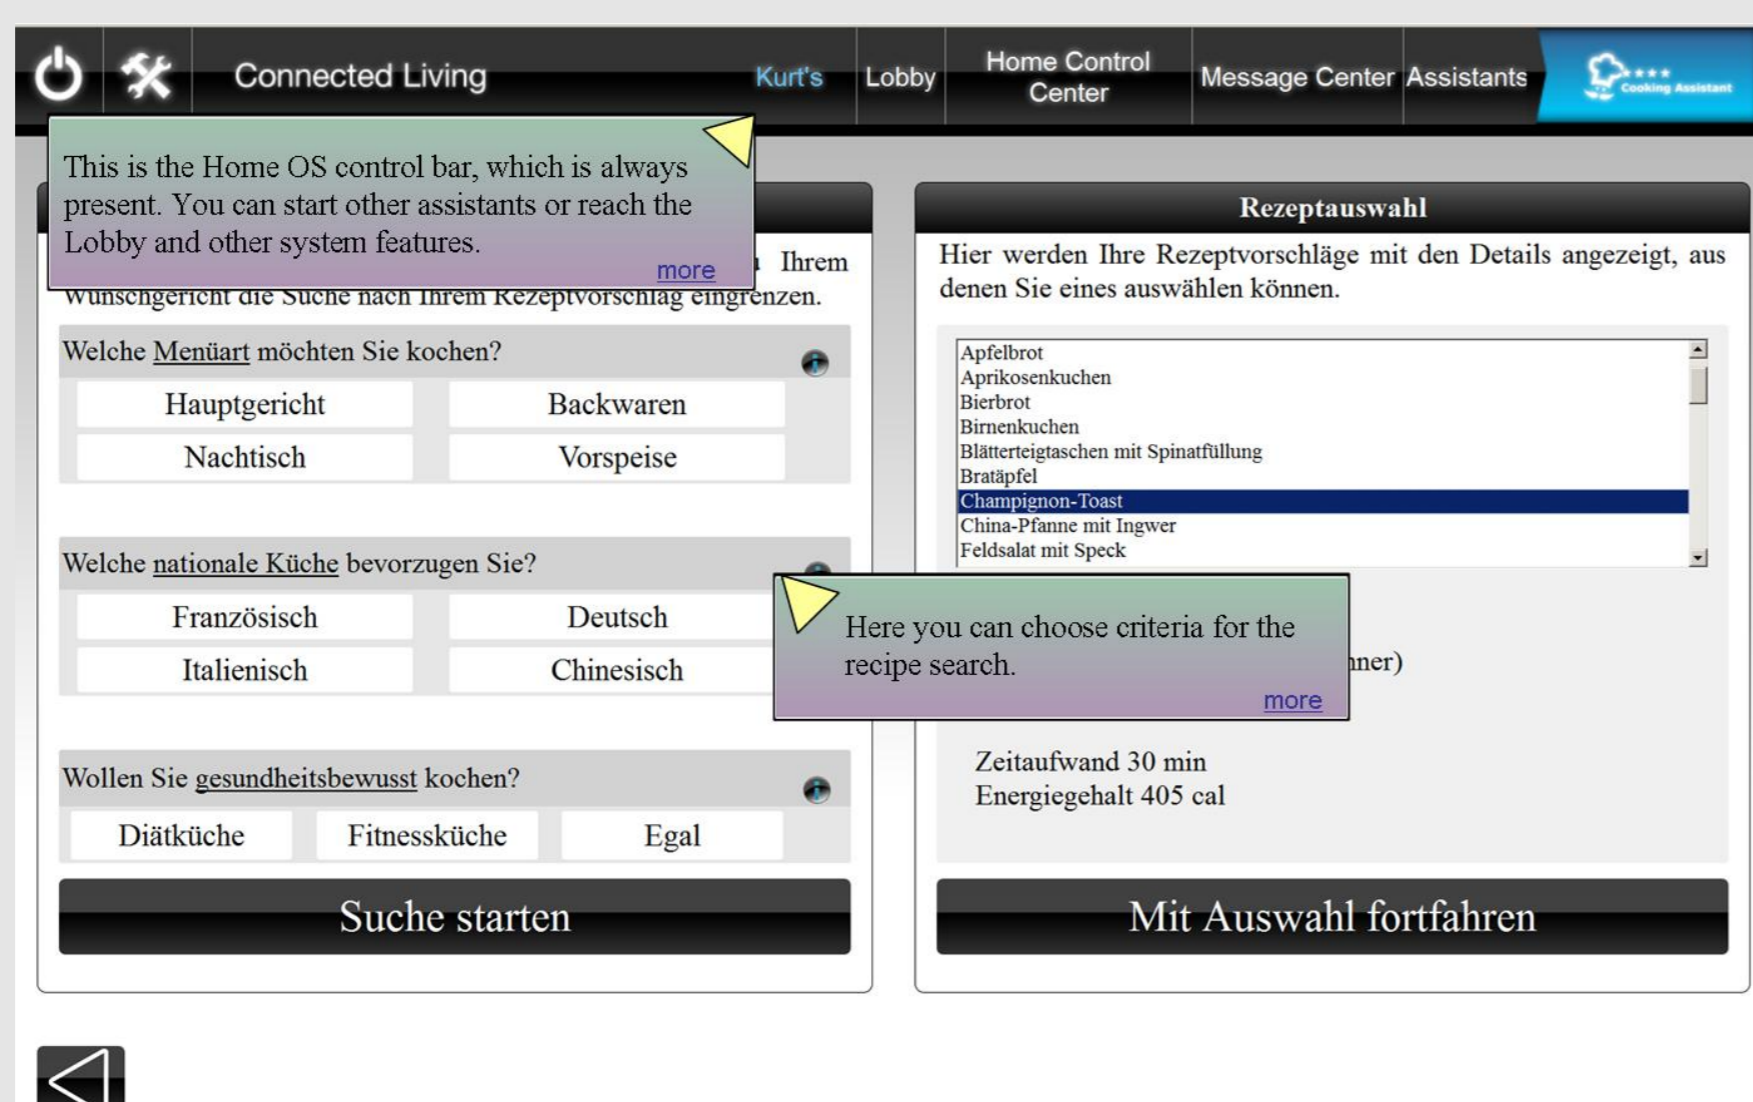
Connected Living

Kurt's

Lobby

Home Control Center

Message Center

Assistants

Cooking Assistant

This is the Home OS control bar, which is always present. You can start other assistants or reach the Lobby and other system features.

more

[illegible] Ihrem Wunschgericht die Suche nach Ihrem Rezeptvorschlag eingrenzen.

Welche Menüart möchten Sie kochen?

| Hauptgericht | Backwaren |
|---|---|
| Nachtisch | Vorspeise |

Welche nationale Küche bevorzugen Sie?

| Französisch | Deutsch |
|---|---|
| Italienisch | Chinesisch |

Wollen Sie gesundheitsbewusst kochen?

| Diätküche | Fitnessküche | Egal |
|---|---|---|

Suche starten

Rezeptauswahl

Hier werden Ihre Rezeptvorschläge mit den Details angezeigt, aus denen Sie eines auswählen können.

Apfelbrot
Aprikosenkuchen
Bierbrot
Birnenkuchen
Blätterteigtaschen mit Spinatfüllung
Bratäpfel
Champignon-Toast
China-Pfanne mit Ingwer
Feldsalat mit Speck

Here you can choose criteria for the recipe search.

more

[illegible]ner)

Zeitaufwand 30 min
Energiegehalt 405 cal

Mit Auswahl fortfahren